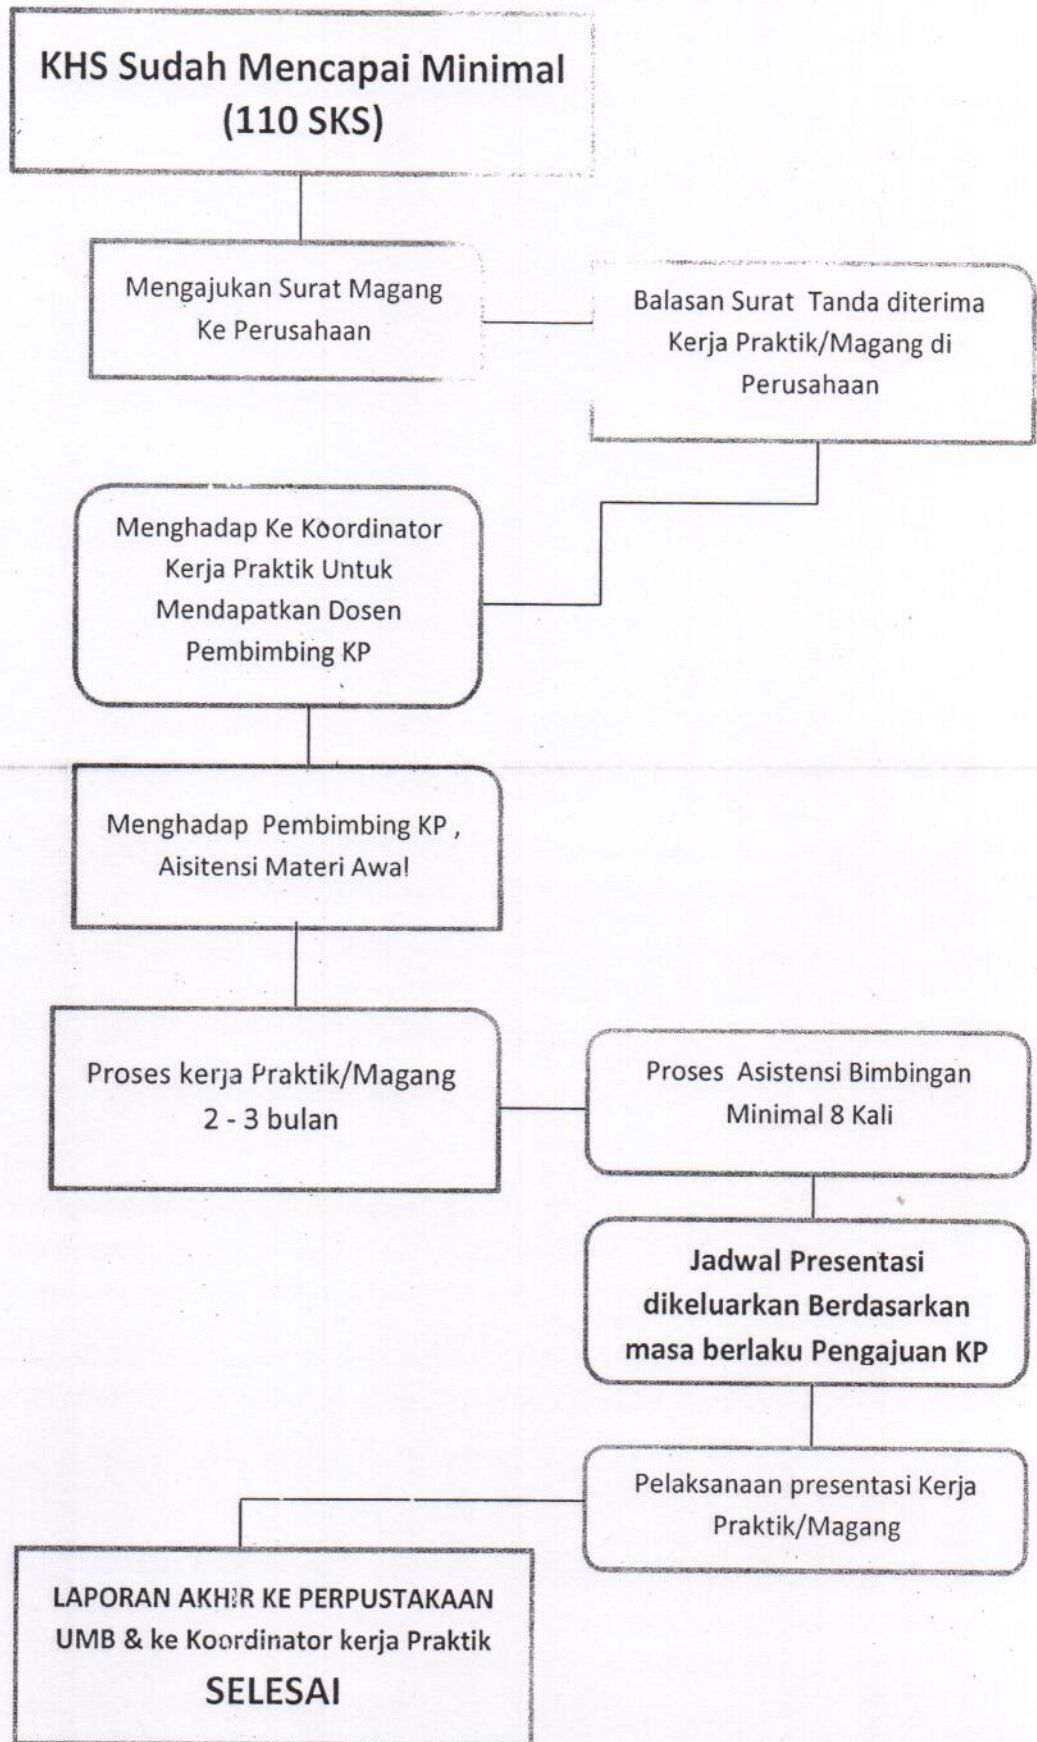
KHS Sudah Mencapai Minimal (110 SKS)

Mengajukan Surat Magang Ke Perusahaan

Balasan Surat Tanda diterima Kerja Praktik/Magang di Perusahaan

Menghadap Ke Koordinator Kerja Praktik Untuk Mendapatkan Dosen Pembimbing KP

Menghadap Pembimbing KP , Aisitensi Materi Awal

Proses kerja Praktik/Magang 2 - 3 bulan

Proses Asistensi Bimbingan Minimal 8 Kali

Jadwal Presentasi dikeluarkan Berdasarkan masa berlaku Pengajuan KP

Pelaksanaan presentasi Kerja Praktik/Magang

LAPORAN AKHIR KE PERPUSTAKAAN UMB & ke Koordinator kerja Praktik
SELESAI